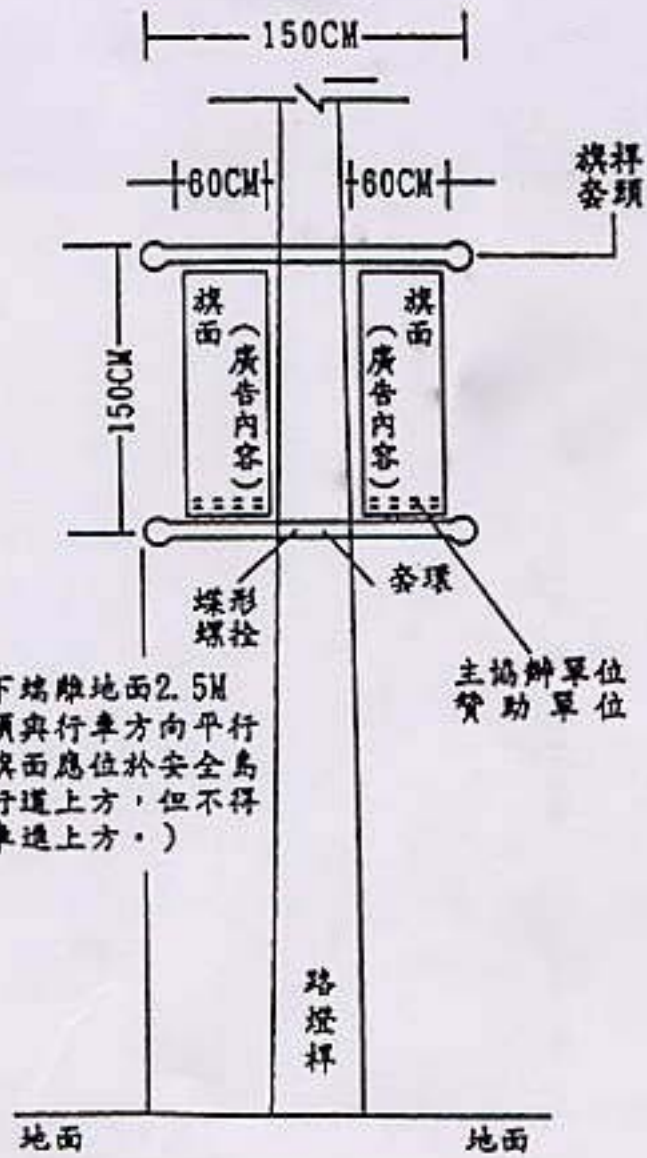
150CM

60CM

60CM

旗桿
套頭

150CM

旗面
(廣告內容)

旗面
(廣告內容)

蝶形
螺栓

套環

主協辦單位
贊助單位

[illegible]下端離地面2.5M
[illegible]須與行車方向平行
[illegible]旗面應位於安全島
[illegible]行道上方，但不得
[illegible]車道上方。)

路燈桿

地面

地面